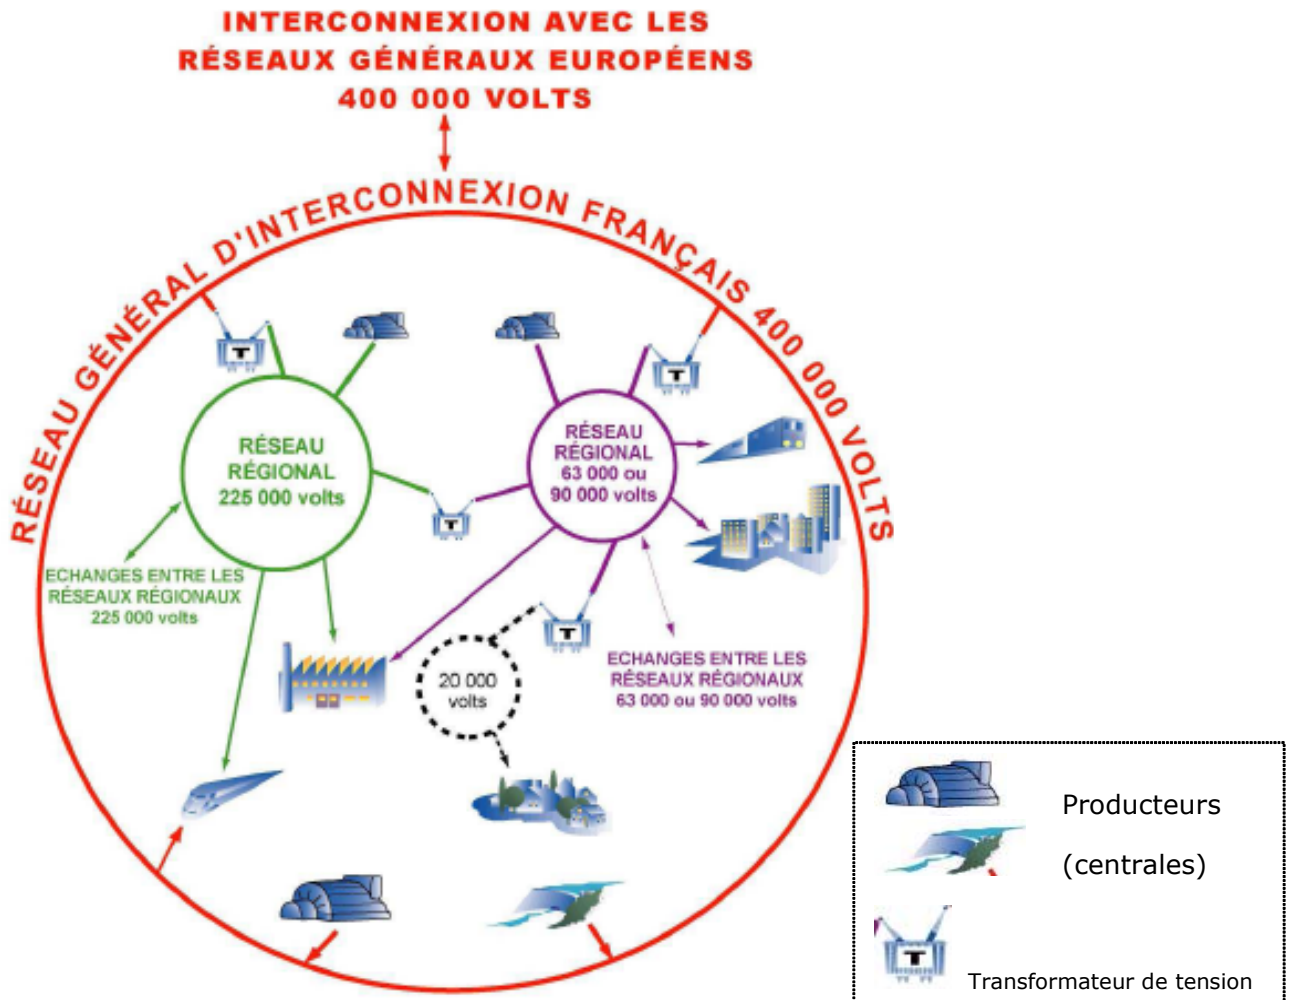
INTERCONNEXION AVEC LES RÉSEAUX GÉNÉRAUX EUROPÉENS 400 000 VOLTS

RÉSEAU GÉNÉRAL D'INTERCONNEXION FRANÇAIS 400 000 VOLTS

T

RÉSEAU RÉGIONAL 225 000 volts

T

RÉSEAU RÉGIONAL 63 000 ou 90 000 volts

T

ECHANGES ENTRE LES RÉSEAUX RÉGIONAUX 225 000 volts

T

20 000 volts

ECHANGES ENTRE LES RÉSEAUX RÉGIONAUX 63 000 ou 90 000 volts

Producteurs

(centrales)

T

Transformateur de tension